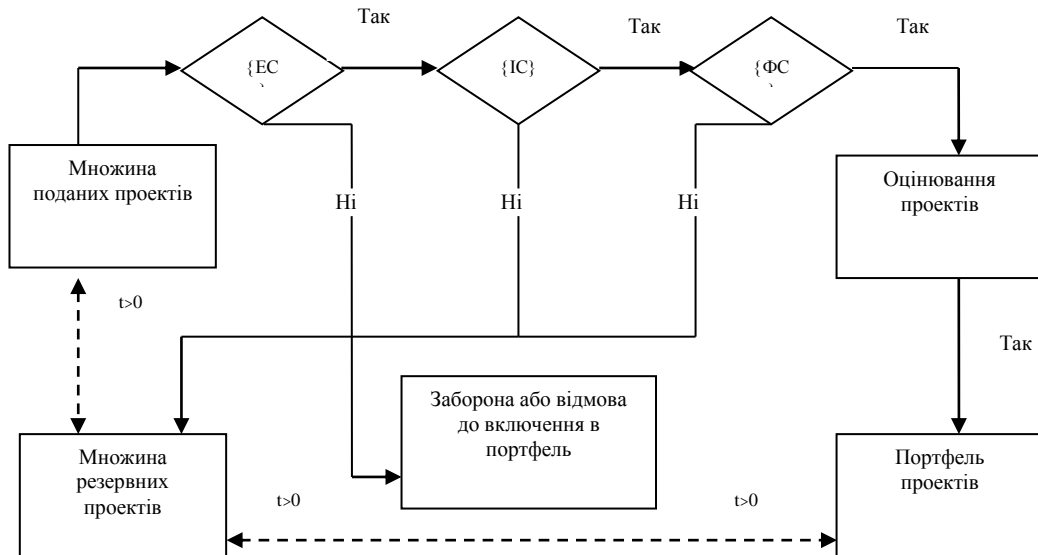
Так

Так

Так

{EC

{IC}

{ФС

Множина поданих проектів

Ні

Ні

Ні

Оцінювання проектів

t>0

Так

Заборона або відмова до включення в портфель

Множина резервних проектів

t>0

t>0

Портфель проектів